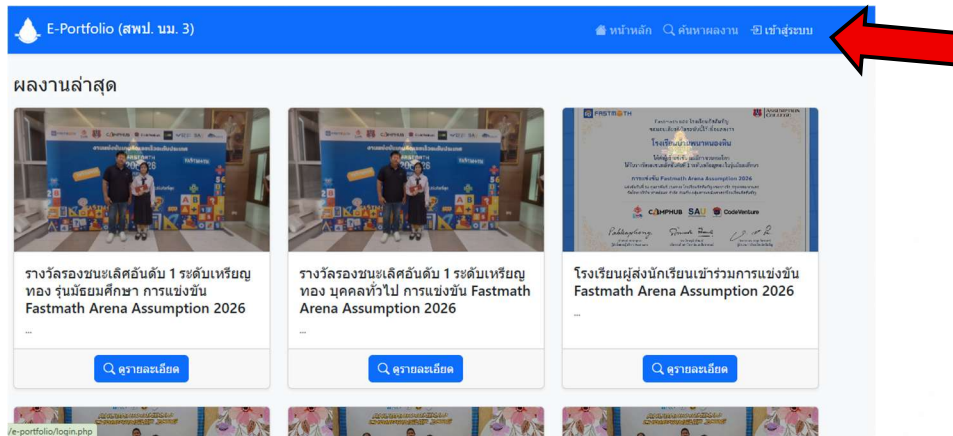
E-Portfolio (สพป. นม. 3)

หน้าหลัก ค้นหาผลงาน เข้าสู่ระบบ

ผลงานล่าสุด

รางวัลรองชนะเลิศอันดับ 1 ระดับเหรียญทอง รุ่นมัธยมศึกษา การแข่งขัน Fastmath Arena Assumption 2026

...

ดูรายละเอียด

รางวัลรองชนะเลิศอันดับ 1 ระดับเหรียญทอง บุคคลทั่วไป การแข่งขัน Fastmath Arena Assumption 2026

...

ดูรายละเอียด

FASTMATH

โรงเรียนผู้ส่งนักเรียนเข้าร่วมการแข่งขัน Fastmath Arena Assumption 2026

...

ดูรายละเอียด

/e-portfolio/login.php